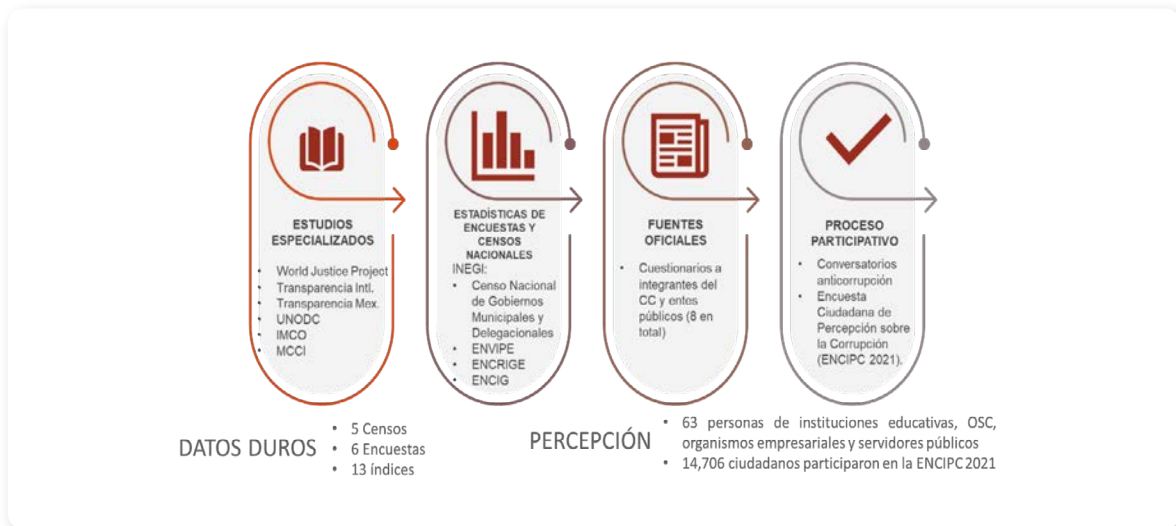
ESTUDIOS ESPECIALIZADOS

- World Justice Project
- Transparencia Intl.
- Transparencia Mex.
- UNODC
- IMCO
- MCCI

ESTADÍSTICAS DE ENCUESTAS Y CENSOS NACIONALES

INEGI:

- Censo Nacional de Gobiernos Municipales y Delegacionales
- ENVIPE
- ENCRIGE
- ENCIG

FUENTES OFICIALES

- Cuestionarios a integrantes del CC y entes públicos (8 en total)

PROCESO PARTICIPATIVO

- Conversatorios anticorrupción
- Encuesta Ciudadana de Percepción sobre la Corrupción (ENCIPC 2021).

DATOS DUROS

- 5 Censos
- 6 Encuestas
- 13 índices

PERCEPCIÓN

- 63 personas de instituciones educativas, OSC, organismos empresariales y servidores públicos
- 14,706 ciudadanos participaron en la ENCIPC 2021